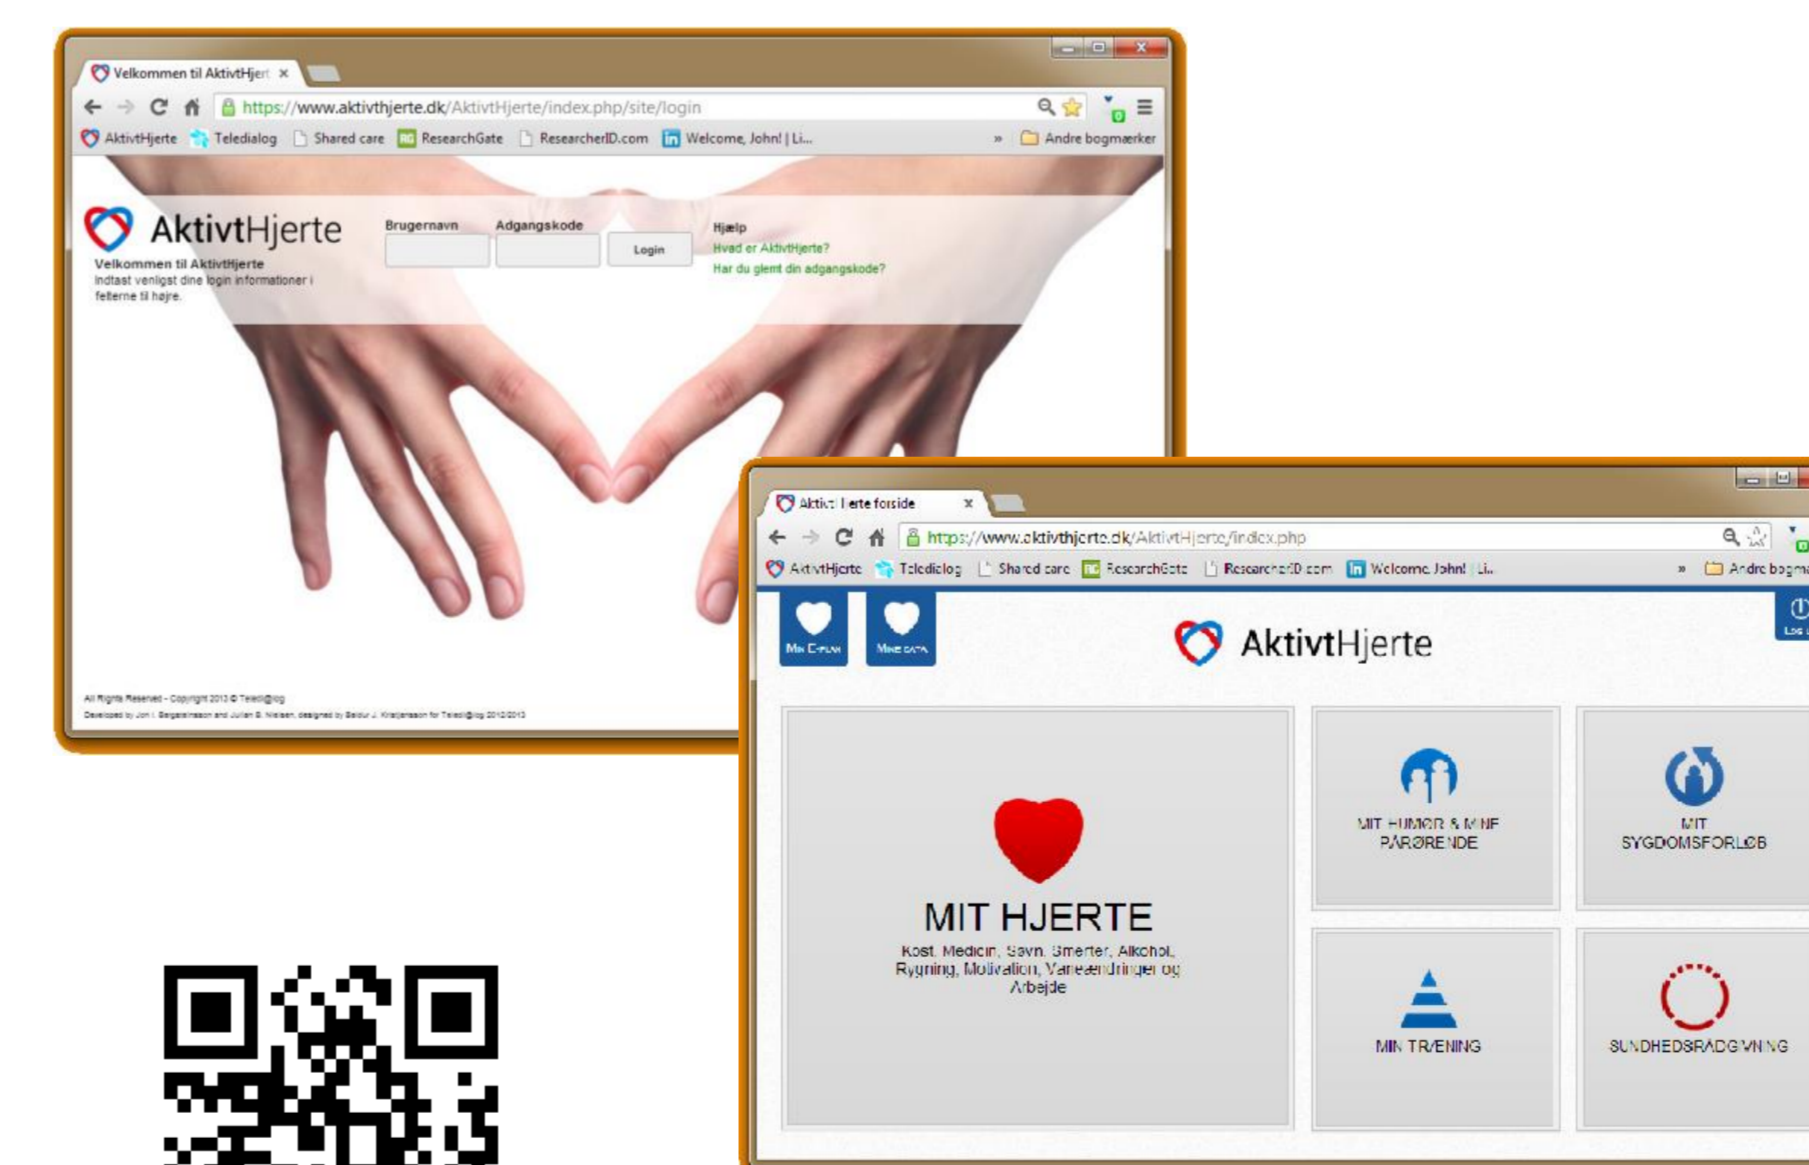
Velkommen til AktivtHjert ×

https://www.aktivthjerte.dk/AktivtHjerte/index.php/site/login

AktivtHjerte  Teledialog  Shared care  ResearchGate  ResearcherID.com  Welcome, John! | Li...  »  Andre bogmærker

AktivtHjerte

Velkommen til AktivtHjerte
Indtast venligst dine login informationer i felterne til højre.

Brugernavn

Adgangskode

Login

Hjælp
Hvad er AktivtHjerte?
Har du glemt din adgangskode?

All Rights Reserved - Copyright 2013 © Teledi@log
Developed by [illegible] for Teledi@log 2012/2013

AktivtHjerte forside ×

https://www.aktivthjerte.dk/AktivtHjerte/index.php

AktivtHjerte  Teledialog  Shared care  ResearchGate  ResearcherID.com  Welcome, John! | Li...  »  Andre bogm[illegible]

Min E-plan

Mine data

Log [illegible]

AktivtHjerte

MIT HJERTE
Kost, Medicin, Søvn, Smerter, Alkohol, Rygning, Motivation, Vaneændringer og Arbejde

MIT HUMØR & MINE PÅRØRENDE

MIT SYGDOMSFORLØB

MIN TRÆNING

SUNDHEDSRÅDGIVNING